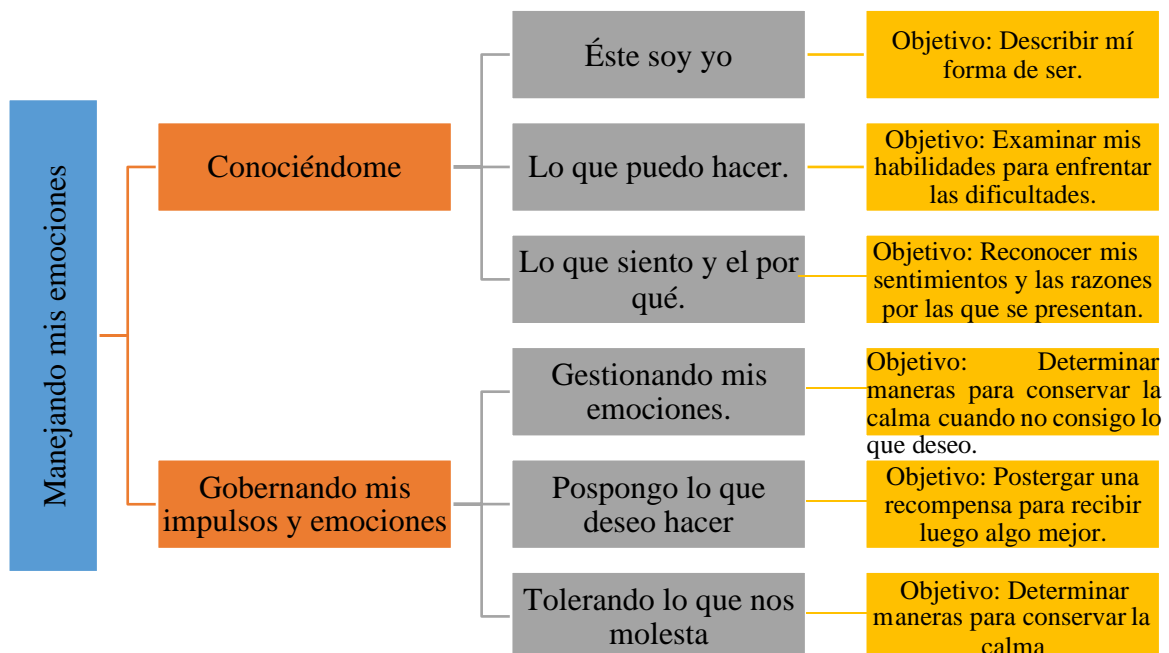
Manejando mis emociones

Conociéndome

Éste soy yo

Objetivo: Describir mí forma de ser.

Lo que puedo hacer.

Objetivo: Examinar mis habilidades para enfrentar las dificultades.

Lo que siento y el por qué.

Objetivo: Reconocer mis sentimientos y las razones por las que se presentan.

Gobernando mis impulsos y emociones

Gestionando mis emociones.

Objetivo: Determinar maneras para conservar la calma cuando no consigo lo que deseo.

Pospongo lo que deseo hacer

Objetivo: Postergar una recompensa para recibir luego algo mejor.

Tolerando lo que nos molesta

Objetivo: Determinar maneras para conservar la calma.